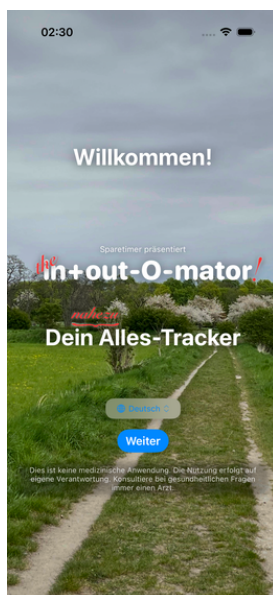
02:30

Willkommen!

Sparetimer präsentiert

the in+out-O-mator!

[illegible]

Dein Alles-Tracker

Deutsch

Weiter

Dies ist keine medizinische Anwendung. Die Nutzung erfolgt auf eigene Verantwortung. Konsultiere bei gesundheitlichen Fragen immer einen Arzt.